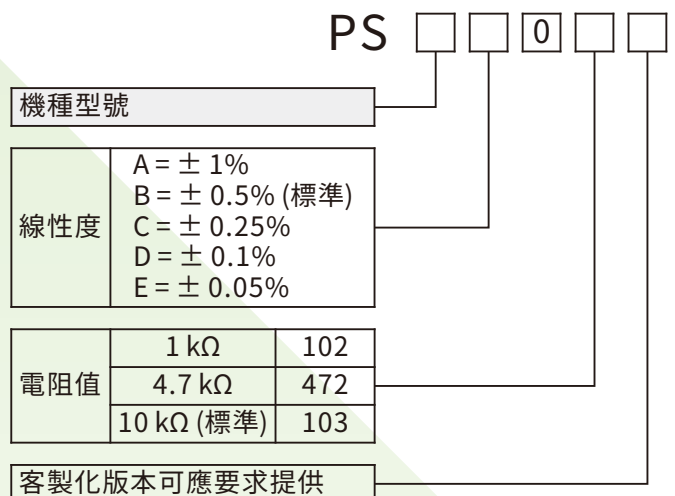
PS □ □ 0 □ □

機種型號

| 線性度 | A = ± 1%<br>B = ± 0.5% (標準)<br>C = ± 0.25%<br>D = ± 0.1%<br>E = ± 0.05% |
|---|---|

| 電阻值 | 1 kΩ | 102 |
|---|---|---|
| | 4.7 kΩ | 472 |
| | 10 kΩ (標準) | 103 |

客製化版本可應要求提供